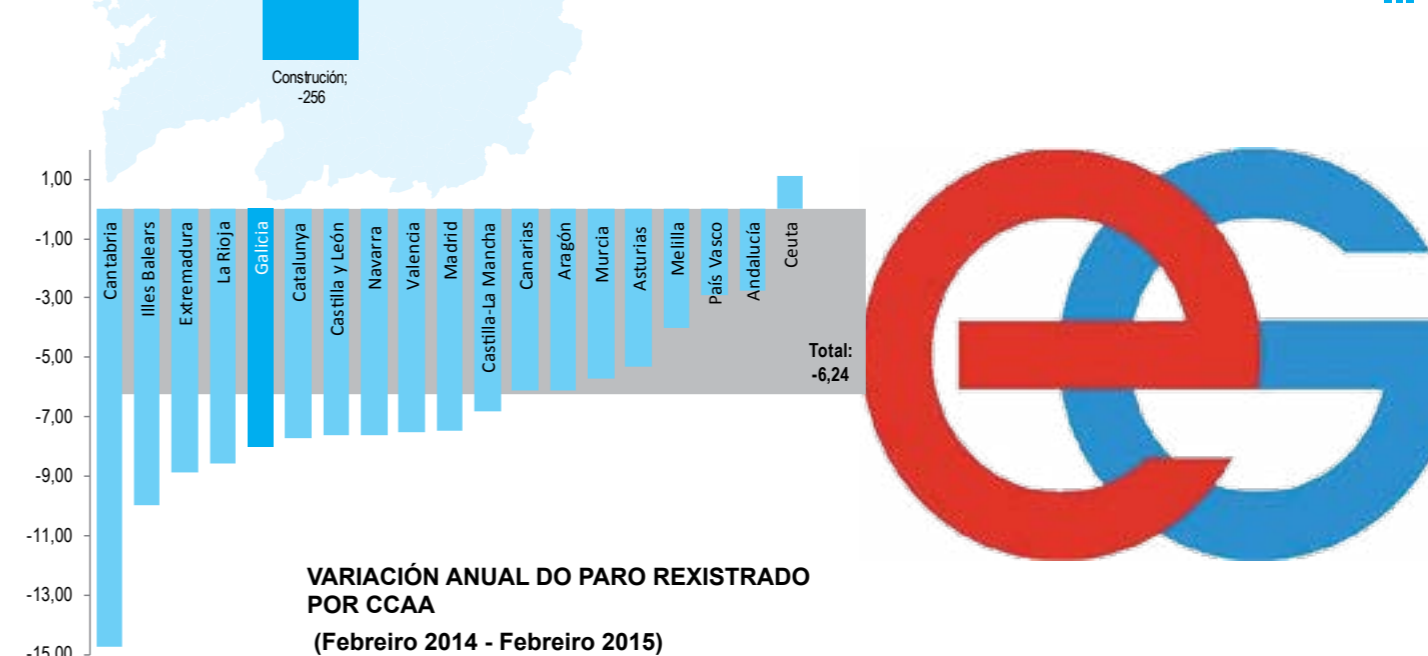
Construción;
-256

1,00
-1,00
-3,00
-5,00
-7,00
-9,00
-11,00
-13,00
-15,00

Cantabria
Illes Balears
Extremadura
La Rioja
Galicia
Catalunya
Castilla y León
Navarra
Valencia
Madrid
Castilla-La Mancha
Canarias
Aragón
Murcia
Asturias
Melilla
País Vasco
Andalucía
Ceuta

Total:
-6,24

VARIACIÓN ANUAL DO PARO REXISTRADO POR CCAA
(Febreiro 2014 - Febreiro 2015)